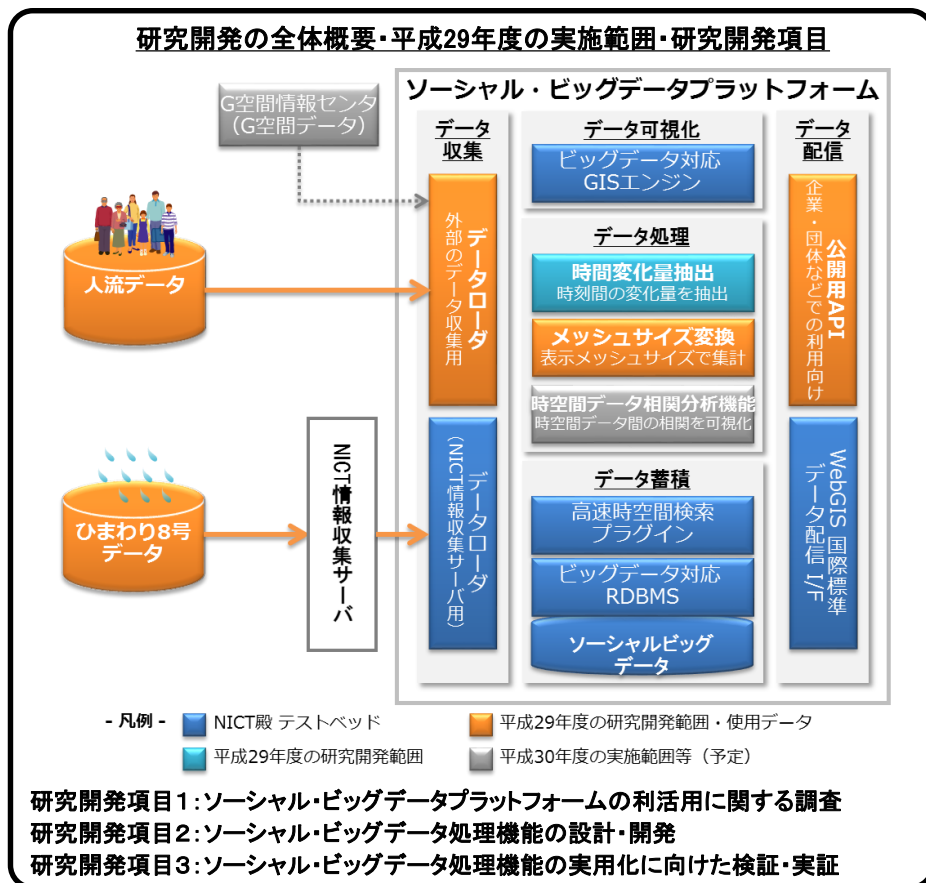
研究開発の全体概要・平成29年度の実施範囲・研究開発項目

G空間情報センタ（G空間データ）

ソーシャル・ビッグデータプラットフォーム

データ収集

データローダ
外部のデータ収集用

データローダ
（NICT情報収集サーバ用）

データ可視化

ビッグデータ対応GISエンジン

データ処理

時間変化量抽出
時刻間の変化量を抽出

メッシュサイズ変換
表示メッシュサイズで集計

時空間データ相関分析機能
時空間データ間の相関を可視化

データ蓄積

高速時空間検索プラグイン

ビッグデータ対応RDBMS

ソーシャルビッグデータ

データ配信

公開用API
企業・団体などでの利用向け

WebGIS 国際標準データ配信 I/F

人流データ

ひまわり8号データ

NICT情報収集サーバ

- 凡例 -
NICT殿 テストベッド
平成29年度の研究開発範囲・使用データ
平成29年度の研究開発範囲
平成30年度の実施範囲等（予定）

研究開発項目1：ソーシャル・ビッグデータプラットフォームの利活用に関する調査
研究開発項目2：ソーシャル・ビッグデータ処理機能の設計・開発
研究開発項目3：ソーシャル・ビッグデータ処理機能の実用化に向けた検証・実証